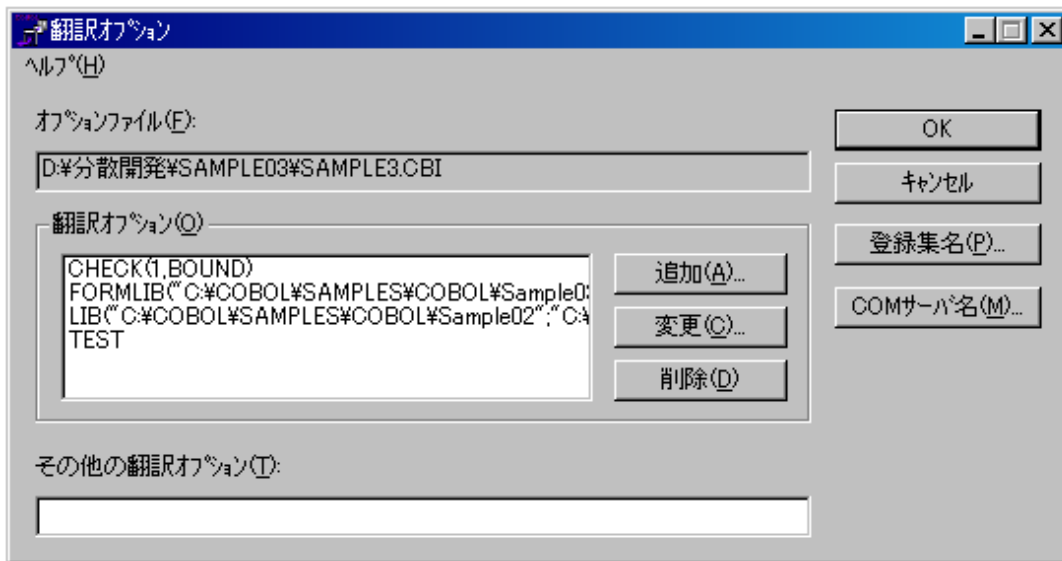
翻訳オプション

ヘルプ(H)

オプションファイル(F):

D:¥分散開発¥SAMPLE03¥SAMPLE3.CBI

翻訳オプション(O)

CHECK(1,BOUND)
FORMLIB("C:¥COBOL¥SAMPLES¥COBOL¥Sample0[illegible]
LIB("C:¥COBOL¥SAMPLES¥COBOL¥Sample02";"C:¥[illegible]
TEST

追加(A)...

変更(C)...

削除(D)

その他の翻訳オプション(T):

OK

キャンセル

登録集名(P)...

COMサーバ名(M)...